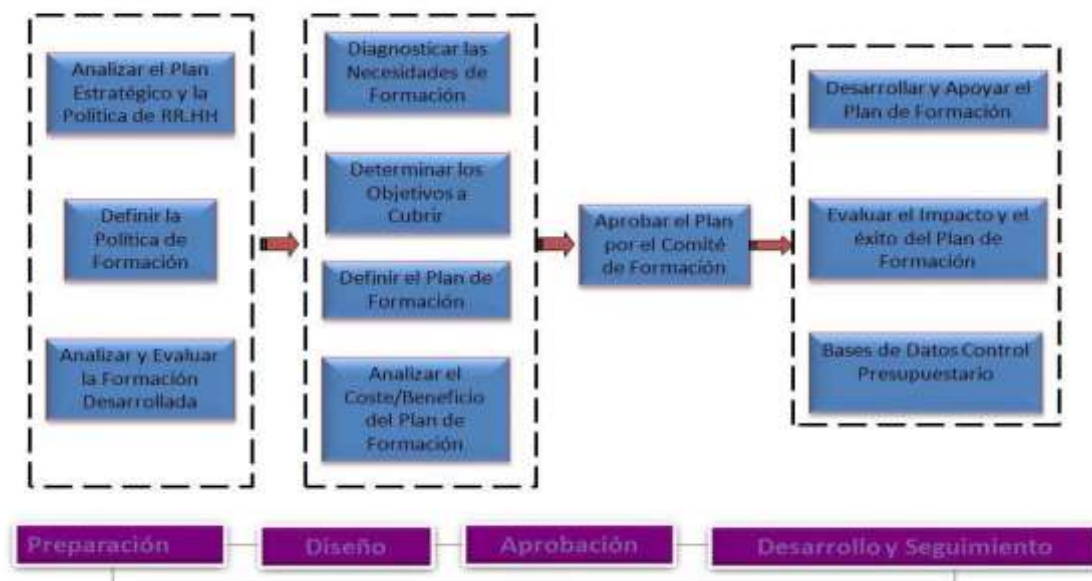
Analizar el Plan Estratégico y la Política de RR.HH

Definir la Política de Formación

Analizar y Evaluar la Formación Desarrollada

Diagnosticar las Necesidades de Formación

Determinar los Objetivos a Cubrir

Definir el Plan de Formación

Analizar el Coste/Beneficio del Plan de Formación

Aprobar el Plan por el Comité de Formación

Desarrollar y Apoyar el Plan de Formación

Evaluar el Impacto y el éxito del Plan de Formación

Bases de Datos Control Presupuestario

Preparación

Diseño

Aprobación

Desarrollo y Seguimiento